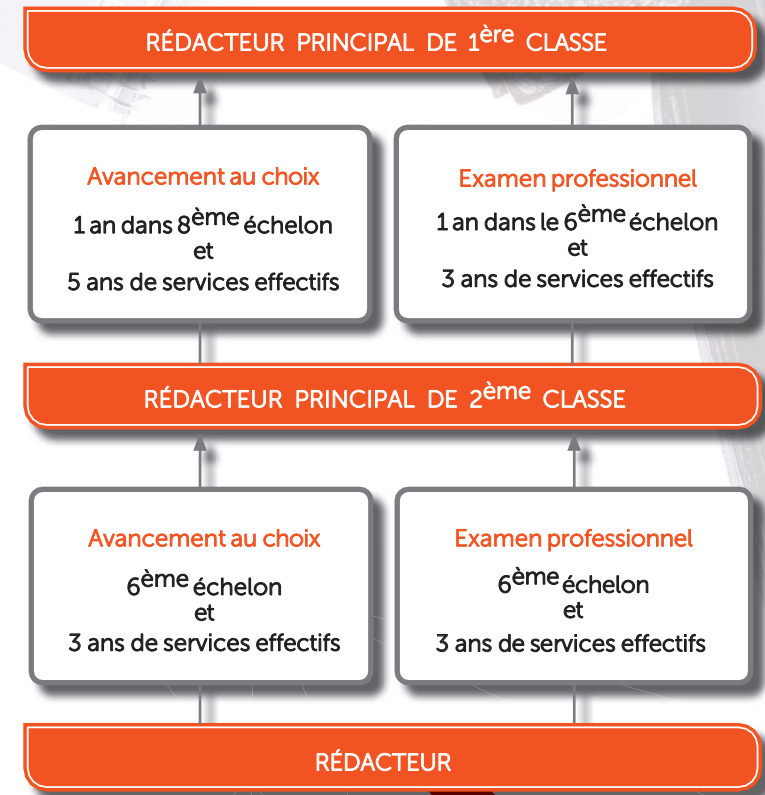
RÉDACTEUR PRINCIPAL DE 1$^{\text{ère}}$ CLASSE

Avancement au choix

1 an dans 8$^{\text{ème}}$ échelon
et
5 ans de services effectifs

Examen professionnel

1 an dans le 6$^{\text{ème}}$ échelon
et
3 ans de services effectifs

RÉDACTEUR PRINCIPAL DE 2$^{\text{ème}}$ CLASSE

Avancement au choix

6$^{\text{ème}}$ échelon
et
3 ans de services effectifs

Examen professionnel

6$^{\text{ème}}$ échelon
et
3 ans de services effectifs

RÉDACTEUR